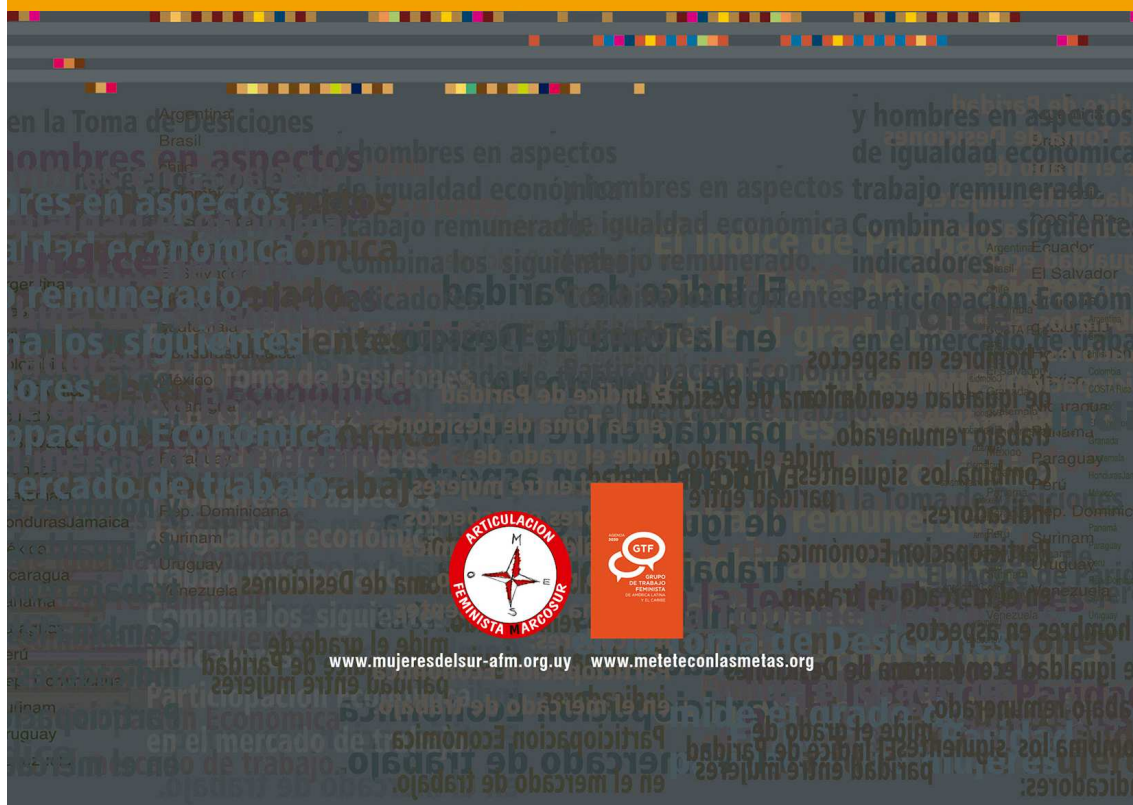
ARTICULACION FEMINISTA MARCOSUR

GTF
GRUPO DE TRABAJO FEMINISTA

www.mujeresdelsur-afm.org.uy

www.meteteconlasmetas.org

en la Toma de Desiciones
hombres en aspectos
de igualdad económica
trabajo remunerado.
Combina los siguientes
indicadores:
Participación Económica
en el mercado de trabajo.
El Índice de Paridad
en la Toma de Desiciones
mide el grado de
paridad entre mujeres

Argentina
Brasil
El Salvador
Guatemala
México
Rep. Dominicana
Surinam
Uruguay
Venezuela
Honduras
Jamaica
Nicaragua
Panamá
Paraguay
Perú
Ecuador
Colombia
Costa Rica